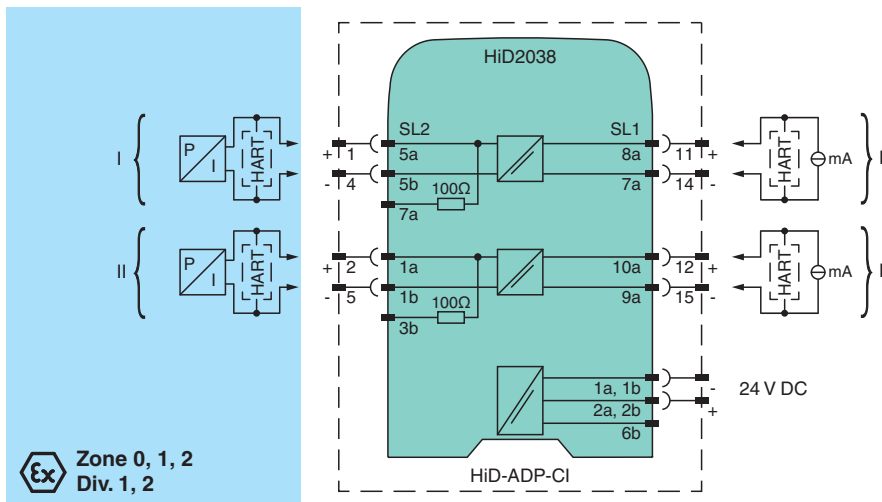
HiD2038

I
P
I
HART
+ 1
- 4
SL2
5a
5b
7a
100Ω
SL1
8a
7a
11 +
14 -
HART
mA
I

II
P
I
HART
+ 2
- 5
1a
1b
3b
100Ω
10a
9a
12 +
15 -
HART
mA
II

1a, 1b
2a, 2b
6b
-
+
24 V DC

Zone 0, 1, 2
Div. 1, 2

HiD-ADP-CI